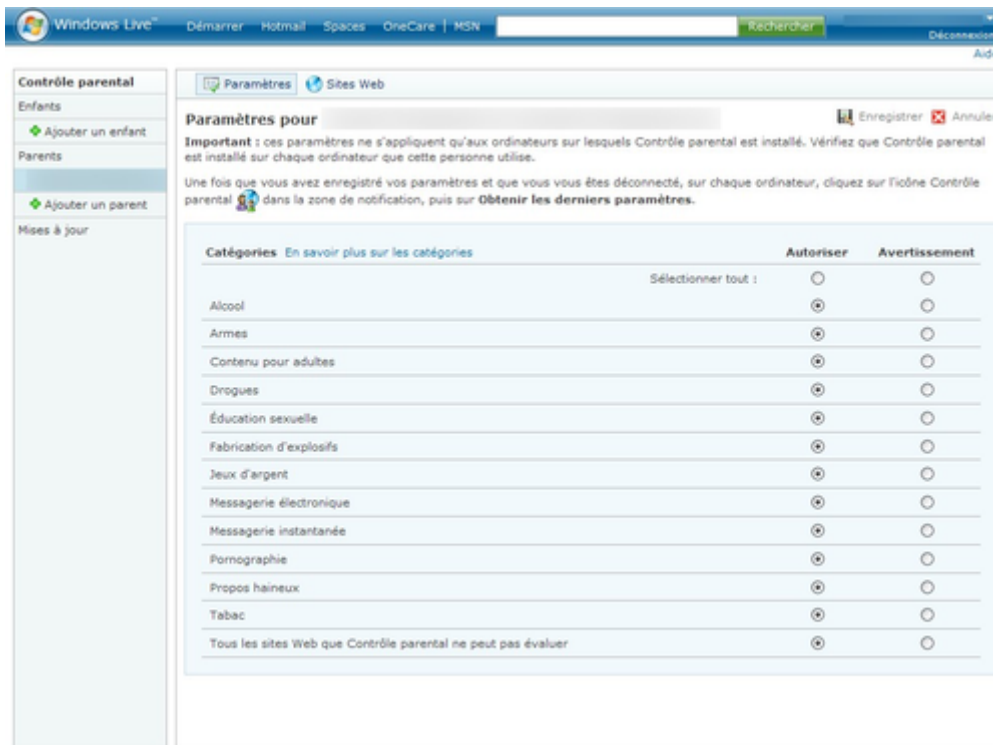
Windows Live™ Démarrer Hotmail Spaces OneCare | MSN Rechercher Déconnexion Aide

Contrôle parental
Enfants
Ajouter un enfant
Parents
Ajouter un parent
Mises à jour

Paramètres Sites Web

Paramètres pour

Enregistrer Annuler

**Important :** ces paramètres ne s'appliquent qu'aux ordinateurs sur lesquels Contrôle parental est installé. Vérifiez que Contrôle parental est installé sur chaque ordinateur que cette personne utilise.

Une fois que vous avez enregistré vos paramètres et que vous vous êtes déconnecté, sur chaque ordinateur, cliquez sur l'icône Contrôle parental dans la zone de notification, puis sur **Obtenir les derniers paramètres**.

| Catégories En savoir plus sur les catégories | Autoriser | Avertissement |
|---|---|---|
| Sélectionner tout : | | |
| Alcool | | |
| Armes | | |
| Contenu pour adultes | | |
| Drogues | | |
| Éducation sexuelle | | |
| Fabrication d'explosifs | | |
| Jeux d'argent | | |
| Messagerie électronique | | |
| Messagerie instantanée | | |
| Pornographie | | |
| Propos haineux | | |
| Tabac | | |
| Tous les sites Web que Contrôle parental ne peut pas évaluer | | |